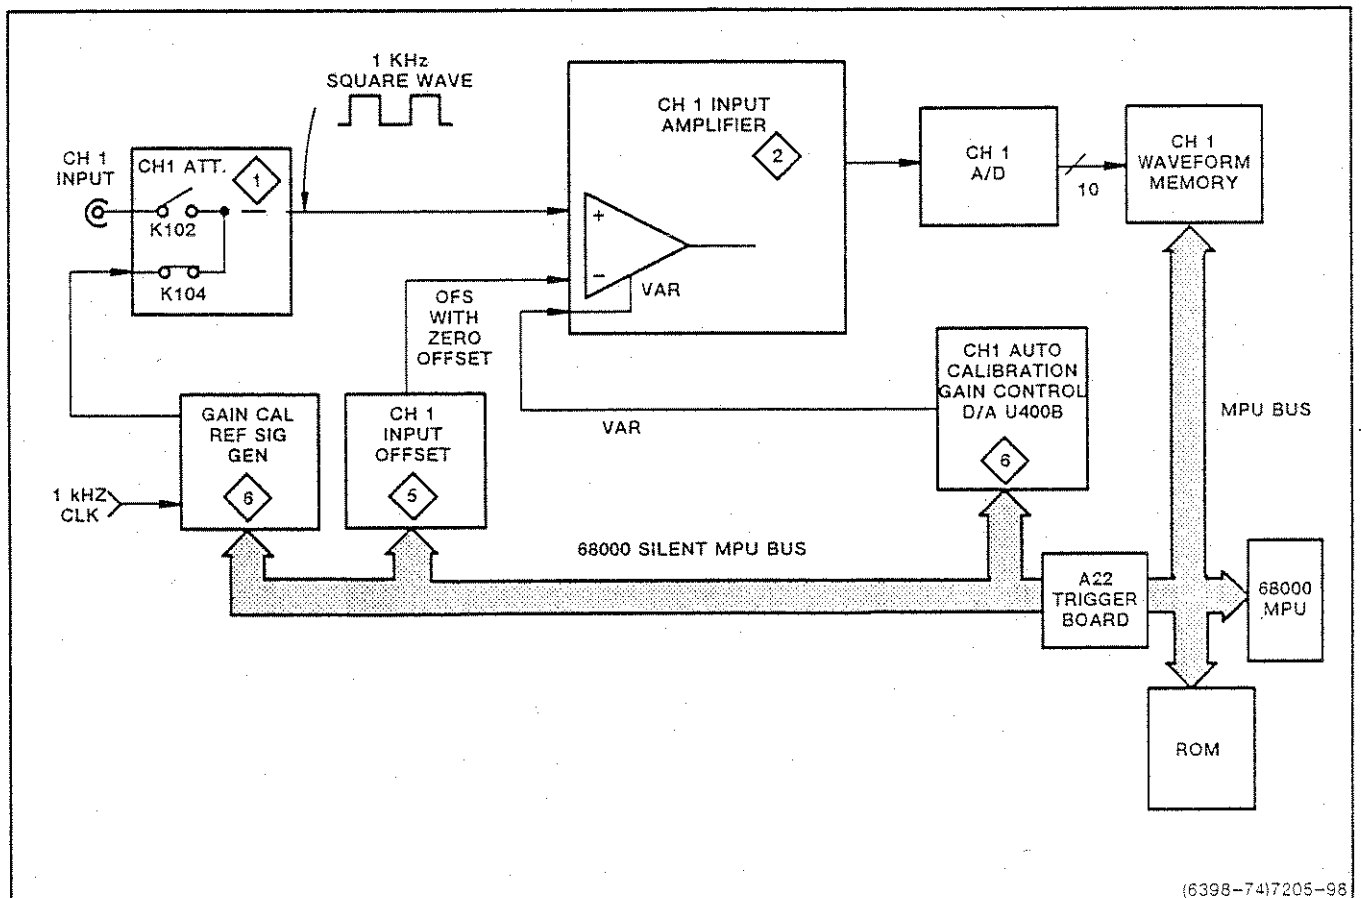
1 KHz
SQUARE WAVE

CH 1
INPUT

CH1 ATT.
1
K102
K104

CH 1 INPUT
AMPLIFIER
2
+
−
VAR

CH 1
A/D

10

CH 1
WAVEFORM
MEMORY

OFS
WITH
ZERO
OFFSET

CH1 AUTO
CALIBRATION
GAIN CONTROL
D/A U400B
6

MPU BUS

GAIN CAL
REF SIG
GEN
6

CH 1
INPUT
OFFSET
5

VAR

1 kHZ
CLK

68000 SILENT MPU BUS

A22
TRIGGER
BOARD

68000
MPU

ROM

(6398−74)7205−98